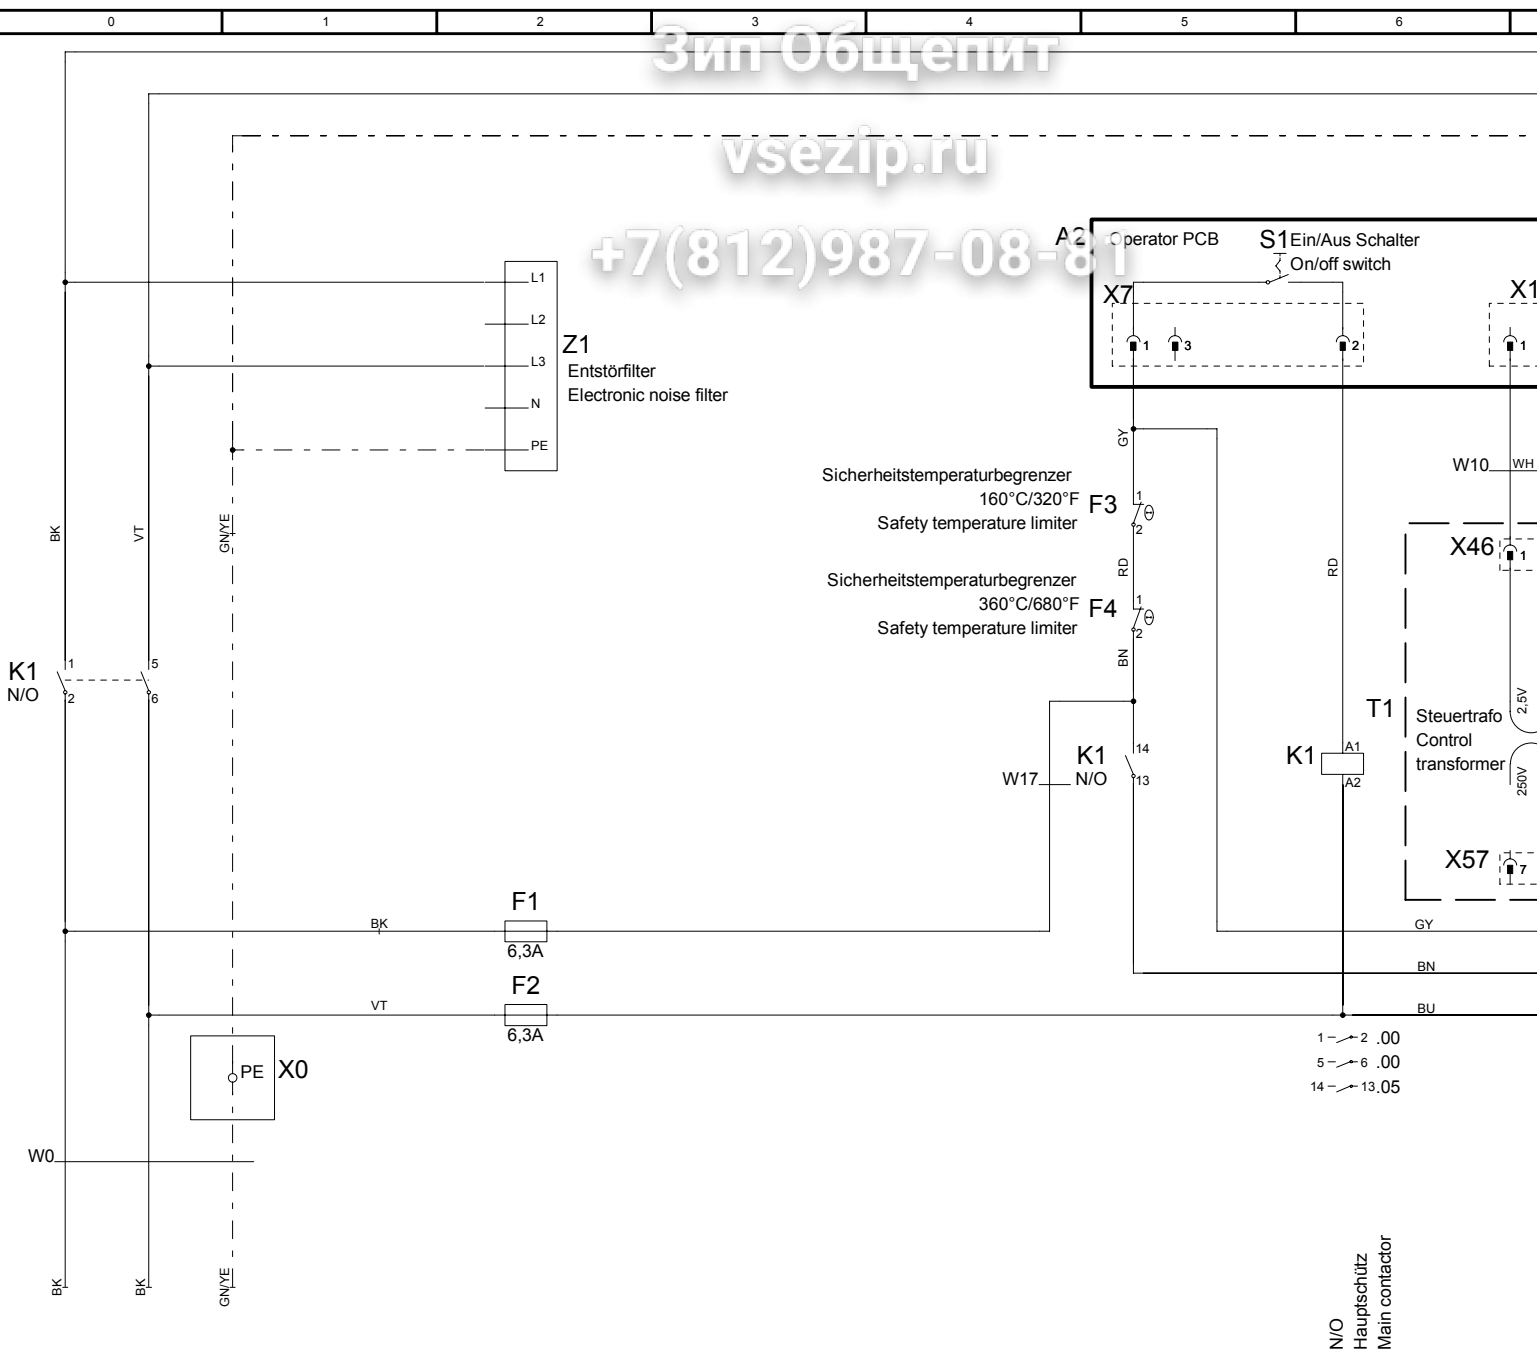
0 1 2 3 4 5 6

Зип Общепит
vsezip.ru
+7(812)987-08-81

A2 Operator PCB
S1 Ein/Aus Schalter
On/off switch
X7
1 3 2
X1
1

L1
L2
L3
N
PE
Z1
Entstörfilter
Electronic noise filter

GY
Sicherheitstemperaturbegrenzer
160°C/320°F F3
Safety temperature limiter
1
2
RD
Sicherheitstemperaturbegrenzer
360°C/680°F F4
Safety temperature limiter
1
2
BN

RD
W10 WH
X46 1
T1 Steuertrafo
Control
transformer
2,5V
250V
X57 7

BK
VT
GN/YE

K1
N/O
1
2
5
6

K1
N/O
W17
14
13

K1
A1
A2

F1
BK
6,3A
F2
VT
6,3A
GY
BN
BU

PE X0
W0

1 2 .00
5 6 .00
14 13 .05

BK
BK
GN/YE

N/O
Hauptschütz
Main contactor